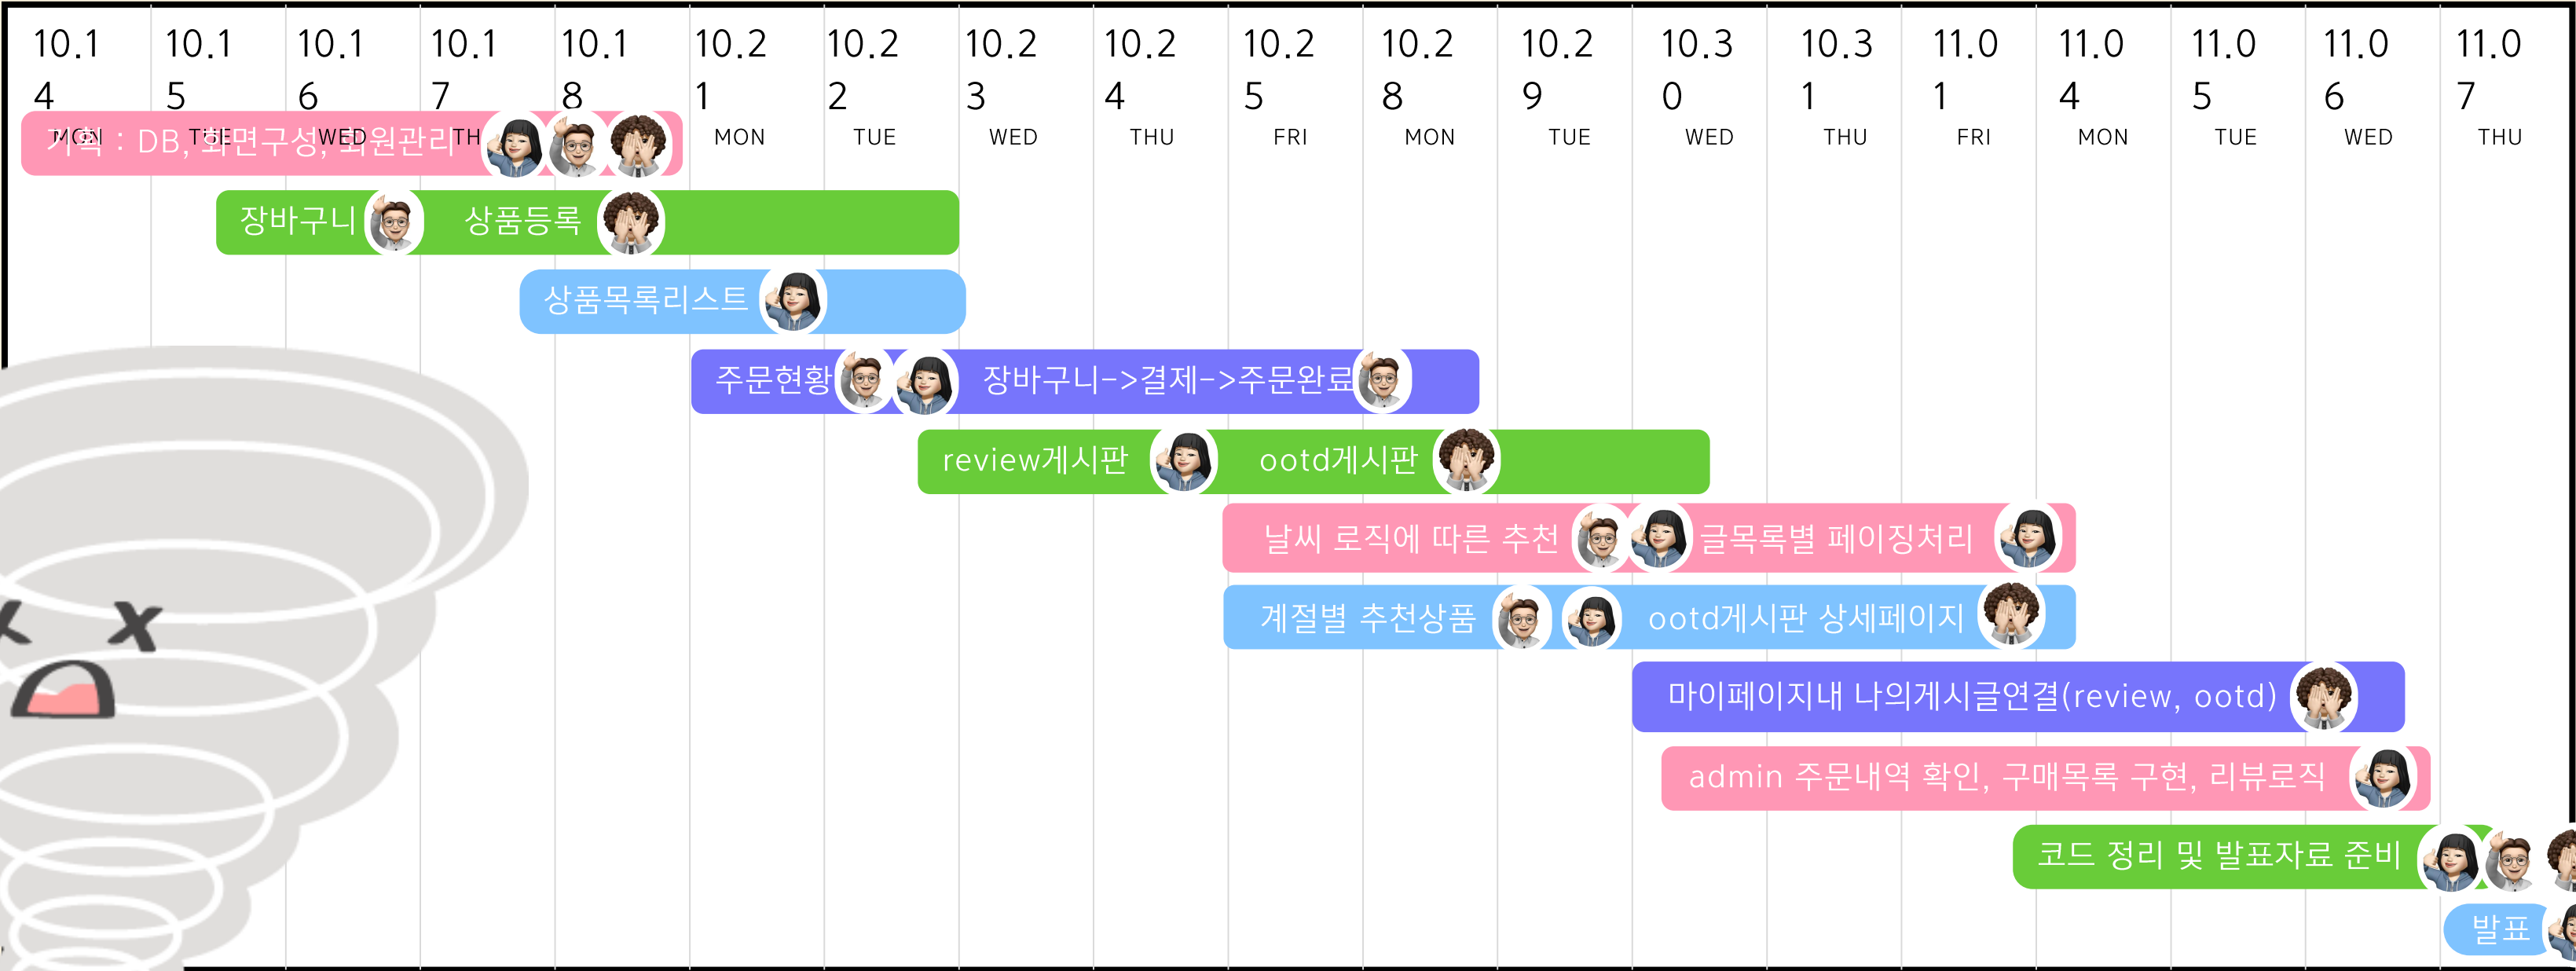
| 10.14 | 10.15 | 10.16 | 10.17 | 10.18 | 10.21 | 10.22 | 10.23 | 10.24 | 10.25 | 10.28 | 10.29 | 10.30 | 10.31 | 11.01 | 11.04 | 11.05 | 11.06 | 11.07 |
|---|---|---|---|---|---|---|---|---|---|---|---|---|---|---|---|---|---|---|
| MON | TUE | WED | TH | | MON | TUE | WED | THU | FRI | MON | TUE | WED | THU | FRI | MON | TUE | WED | THU |

기획 : DB, 화면구성, 회원관리

장바구니 상품등록

상품목록리스트

주문현황 장바구니->결제->주문완료

review게시판 ootd게시판

날씨 로직에 따른 추천 글목록별 페이징처리

계절별 추천상품 ootd게시판 상세페이지

마이페이지내 나의게시글연결(review, ootd)

admin 주문내역 확인, 구매목록 구현, 리뷰로직

코드 정리 및 발표자료 준비

발표